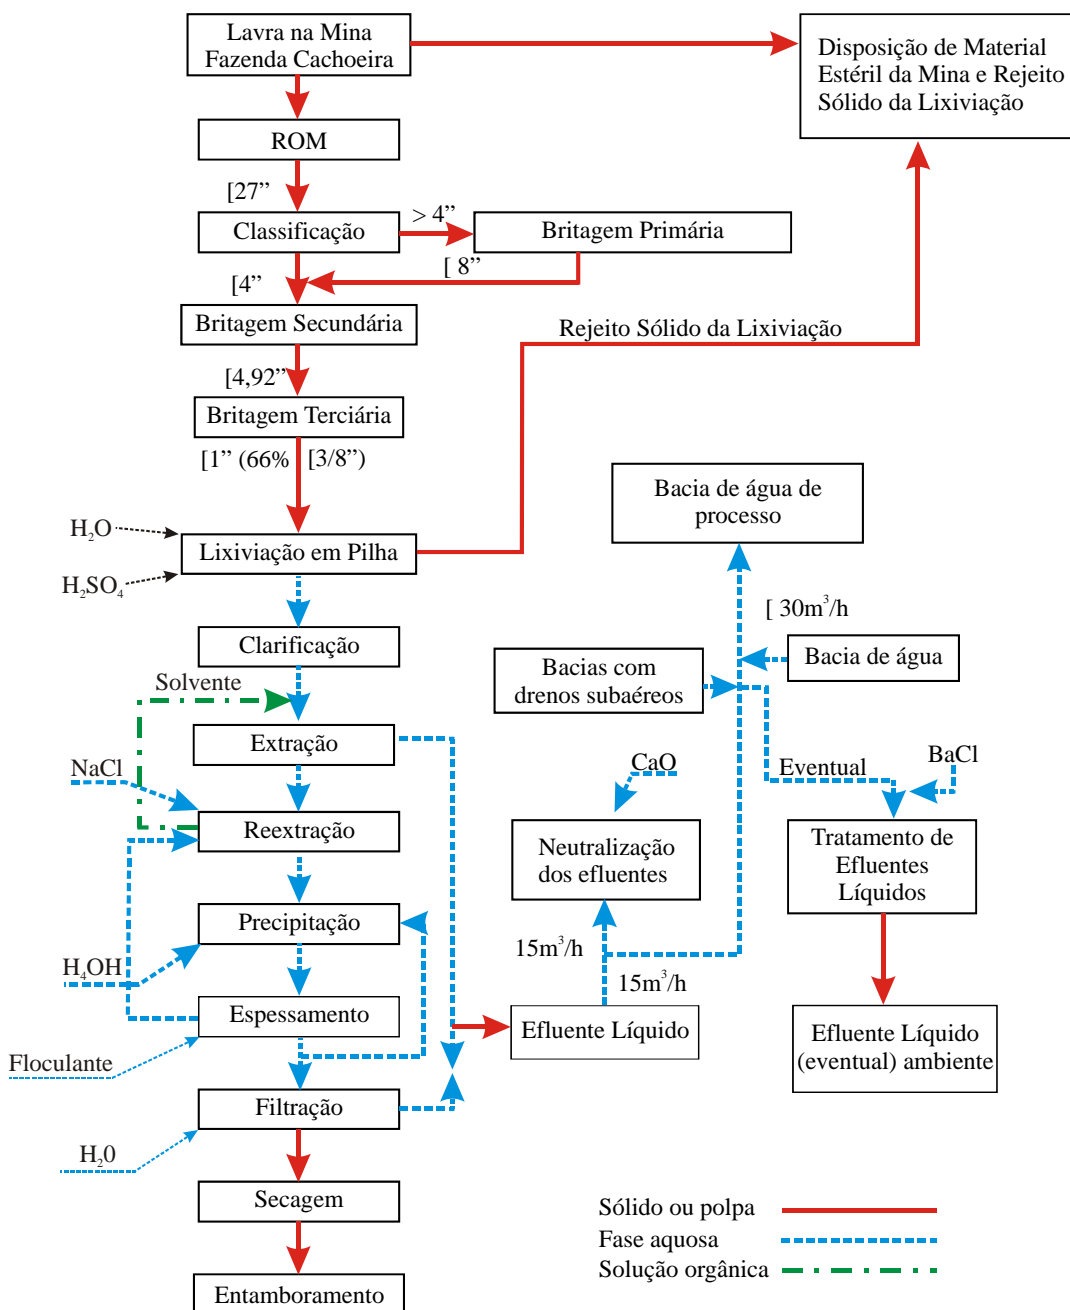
Lavra na Mina Fazenda Cachoeira

Disposição de Material Estéril da Mina e Rejeito Sólido da Lixiviação

ROM

[27”

Classificação

> 4”

Britagem Primária

[ 8”

[4”

Britagem Secundária

Rejeito Sólido da Lixiviação

[4,92”

Britagem Terciária

[1” (66% [3/8”)

Bacia de água de processo

$H_2O$

Lixiviação em Pilha

$H_2SO_4$

[ 30m$^3$/h

Clarificação

Bacia de água

Bacias com drenos subaéreos

Solvente

Extração

NaCl

CaO

Eventual

BaCl

Reextração

Neutralização dos efluentes

Tratamento de Efluentes Líquidos

Precipitação

$15m^3/h$

$H_4OH$

$15m^3/h$

Espessamento

Efluente Líquido

Efluente Líquido (eventual) ambiente

Floculante

Filtração

$H_20$

Secagem

Sólido ou polpa

Fase aquosa

Solução orgânica

Entamboramento